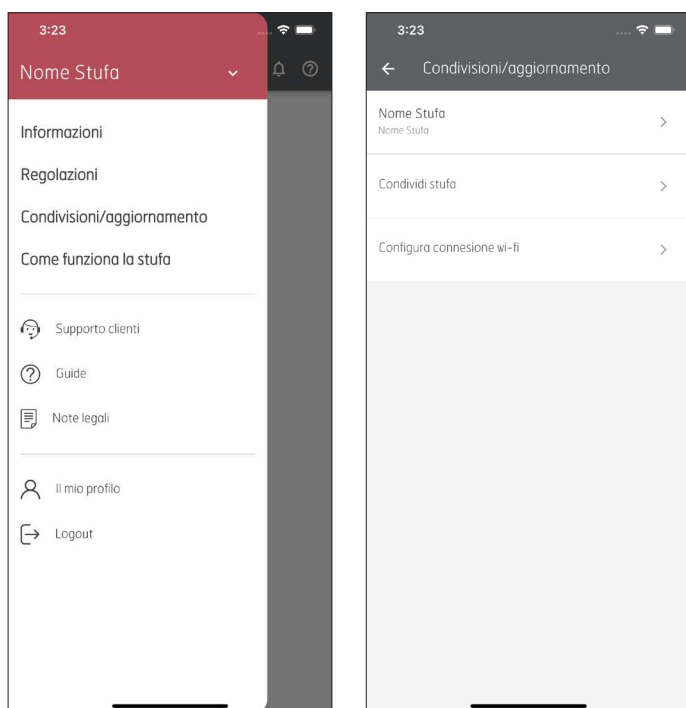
3:23

Nome Stufa

Informazioni

Regolazioni

Condivisioni/aggiornamento

Come funziona la stufa

Supporto clienti

Guide

Note legali

Il mio profilo

Logout

3:23

Condivisioni/aggiornamento

Nome Stufa
Nome Stufa

Condividi stufa

Configura connesione wi-fi